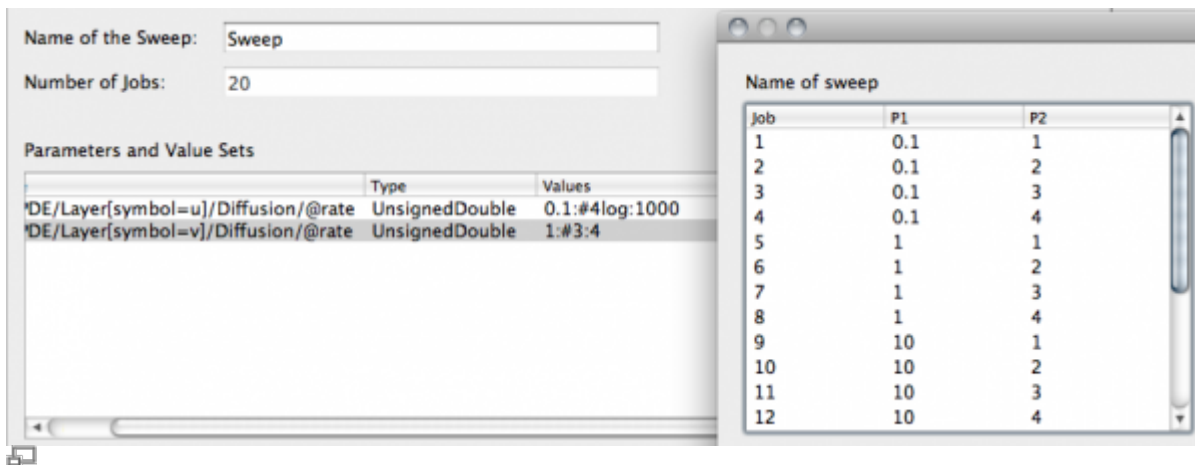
Name of the Sweep: Sweep

Number of Jobs: 20

Parameters and Value Sets

| | Type | Values |
|---|---|---|
| 'DE/Layer[symbol=u]/Diffusion/@rate | UnsignedDouble | 0.1:#4log:1000 |
| 'DE/Layer[symbol=v]/Diffusion/@rate | UnsignedDouble | 1:#3:4 |

Name of sweep

| Job | P1 | P2 |
|---|---|---|
| 1 | 0.1 | 1 |
| 2 | 0.1 | 2 |
| 3 | 0.1 | 3 |
| 4 | 0.1 | 4 |
| 5 | 1 | 1 |
| 6 | 1 | 2 |
| 7 | 1 | 3 |
| 8 | 1 | 4 |
| 9 | 10 | 1 |
| 10 | 10 | 2 |
| 11 | 10 | 3 |
| 12 | 10 | 4 |